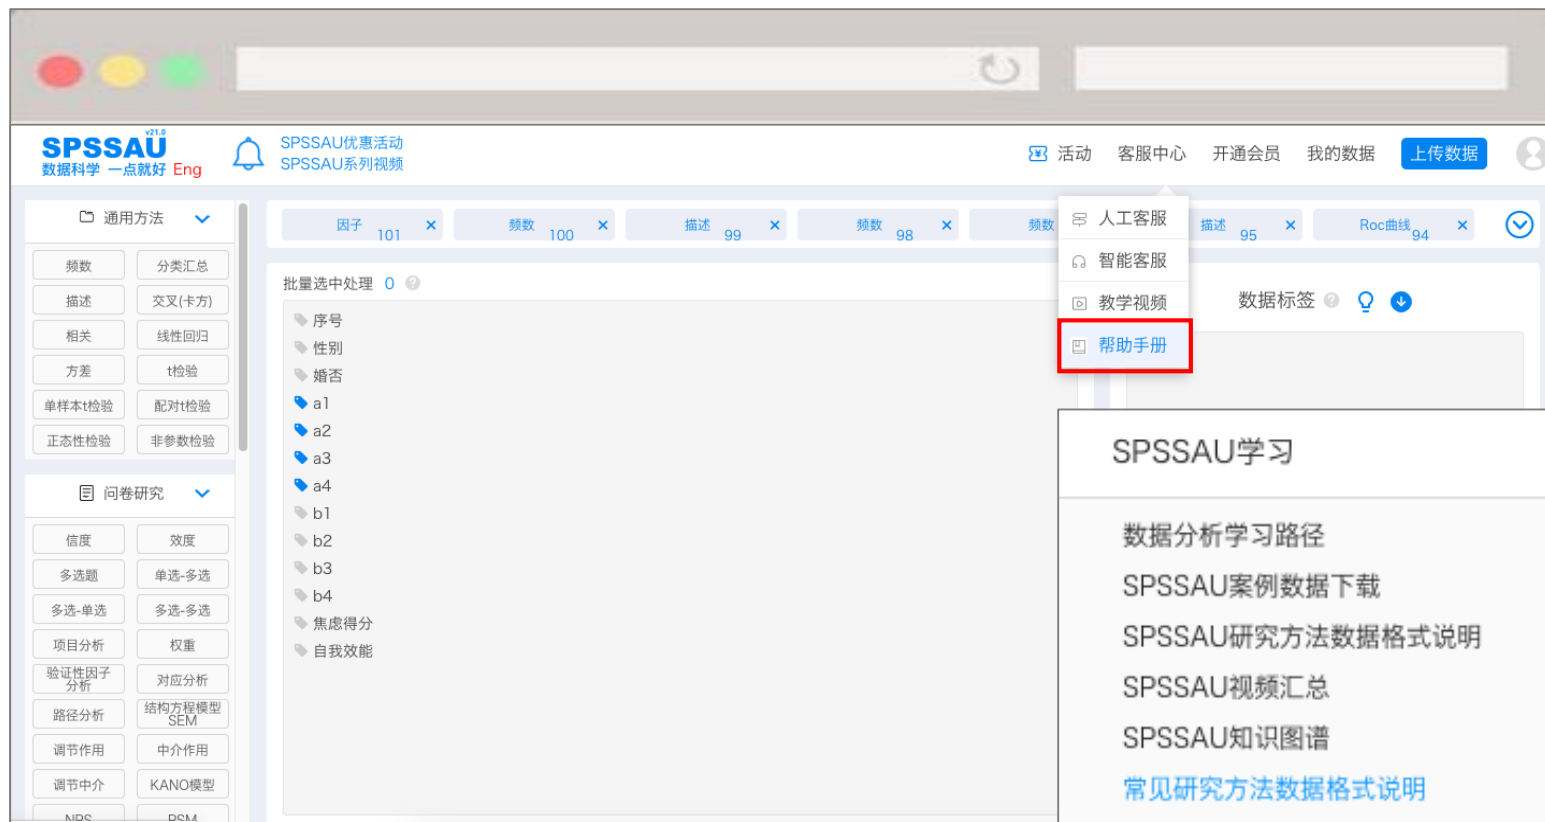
SPSSAU v21.0
数据科学 一点就好 Eng

SPSSAU优惠活动
SPSSAU系列视频

活动 客服中心 开通会员 我的数据 上传数据

通用方法

频数 分类汇总
描述 交叉(卡方)
相关 线性回归
方差 t检验
单样本t检验 配对t检验
正态性检验 非参数检验

问卷研究

信度 效度
多选题 单选-多选
多选-单选 多选-多选
项目分析 权重
验证性因子分析 对应分析
路径分析 结构方程模型SEM
调节作用 中介作用
调节中介 KANO模型
NPS PSM

因子 101 ×
频数 100 ×
描述 99 ×
频数 98 ×
频数
描述 95 ×
Roc曲线 94 ×

人工客服
智能客服
教学视频
帮助手册

批量选中处理 0

序号
性别
婚否
a1
a2
a3
a4
b1
b2
b3
b4
焦虑得分
自我效能

数据标签

SPSSAU学习

数据分析学习路径
SPSSAU案例数据下载
SPSSAU研究方法数据格式说明
SPSSAU视频汇总
SPSSAU知识图谱
常见研究方法数据格式说明